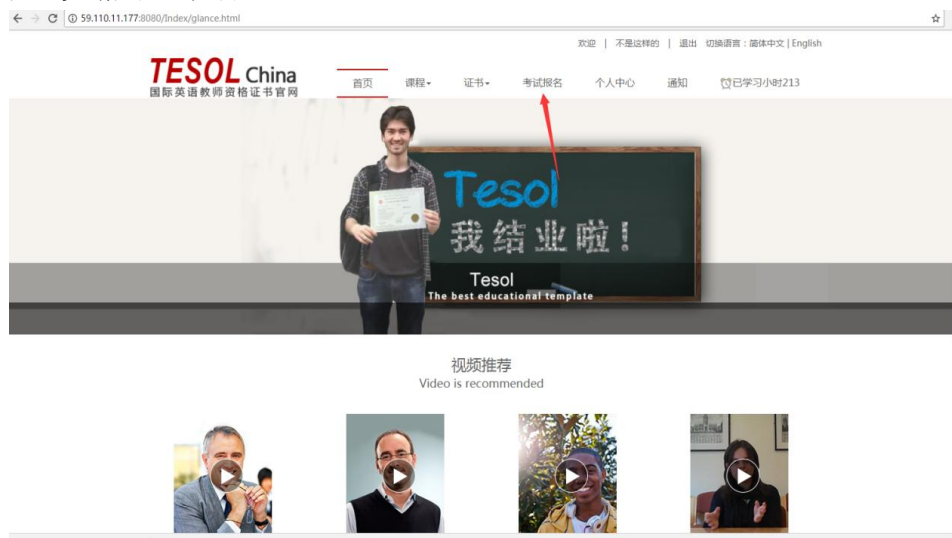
59.110.11.177:8080/Index/glance.html

欢迎 | 不是这样的 | 退出 切换语言：简体中文 | English

TESOL China
国际英语教师资格证书官网

首页 课程▾ 证书▾ 考试报名 个人中心 通知 已学习小时213

Tesol
我结业啦！

Tesol
The best educational template

视频推荐
Video is recommended